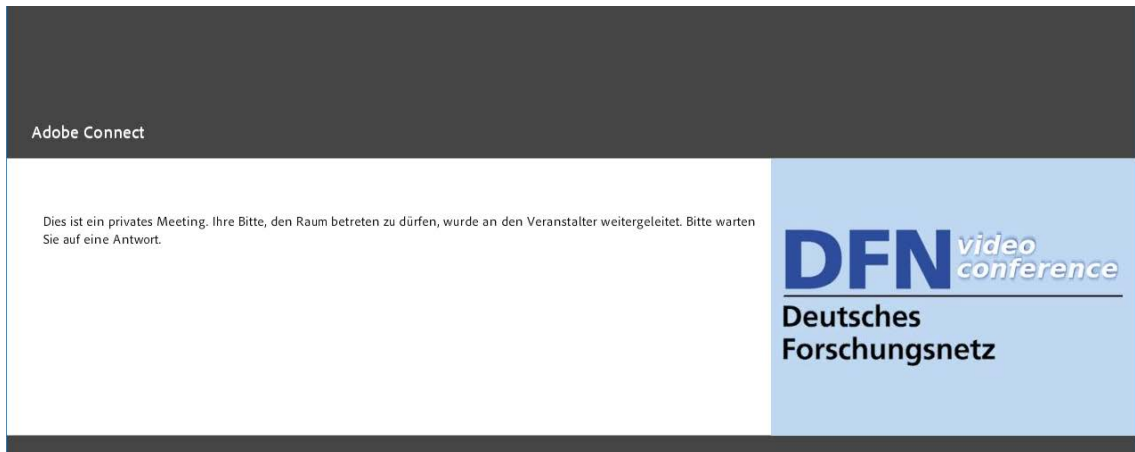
Adobe Connect

Dies ist ein privates Meeting. Ihre Bitte, den Raum betreten zu dürfen, wurde an den Veranstalter weitergeleitet. Bitte warten Sie auf eine Antwort.

DFN video conference
Deutsches Forschungsnetz